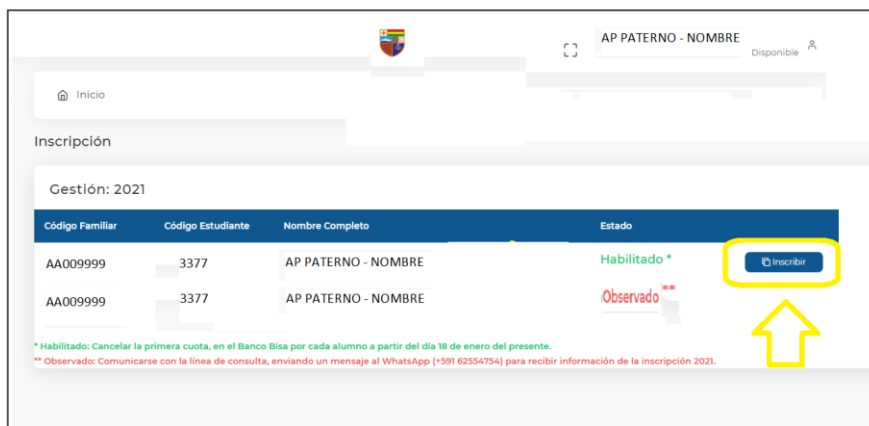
AP PATERNO - NOMBRE
Disponible

Inicio

Inscripción

Gestión: 2021

| Código Familiar | Código Estudiante | Nombre Completo | Estado | |
|---|---|---|---|---|
| AA009999 | 3377 | AP PATERNO - NOMBRE | Habilitado * | Inscribir |
| AA009999 | 3377 | AP PATERNO - NOMBRE | Observado ** | |

* Habilitado: Cancelar la primera cuota, en el Banco Bisa por cada alumno a partir del día 18 de enero del presente.
** Observado: Comunicarse con la línea de consulta, enviando un mensaje al WhatsApp (+591 62554754) para recibir información de la inscripción 2021.